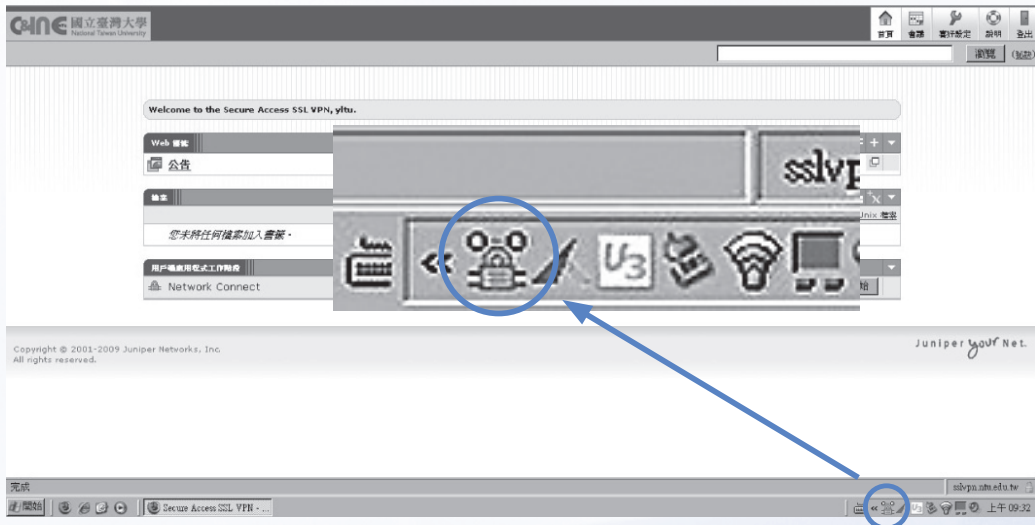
C●NE 國立臺灣大學 National Taiwan University

首頁 書籤 喜好設定 說明 登出

瀏覽 (秘訣)

Welcome to the Secure Access SSL VPN, yltu.

Web 書籤

公告

檔案

Unix 檔案

您未將任何檔案加入書籤。

用戶端應用程式工作階段

Network Connect

開始

sslvp

U3

Copyright © 2001-2009 Juniper Networks, Inc.
All rights reserved.

Juniper your Net.

完成

sslvpn.ntu.edu.tw

開始

Secure Access SSL VPN - ...

上午 09:32